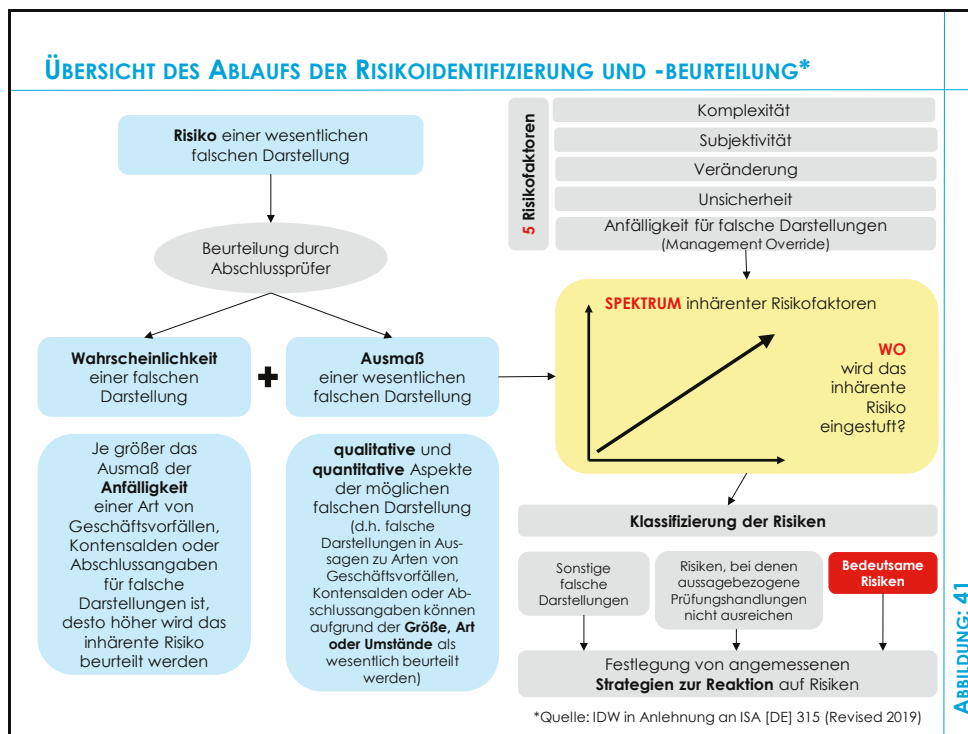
ÜBERSICHT DES ABLAUFS DER RISIKOIDENTIFIZIERUNG UND -BEURTEILUNG*

**Risiko** einer wesentlichen falschen Darstellung

Beurteilung durch Abschlussprüfer

**Wahrscheinlichkeit** einer falschen Darstellung

+

**Ausmaß** einer wesentlichen falschen Darstellung

Je größer das Ausmaß der **Anfälligkeit** einer Art von Geschäftsvorfällen, Kontensalden oder Abschlussangaben für falsche Darstellungen ist, desto höher wird das inhärente Risiko beurteilt werden

**qualitative** und **quantitative** Aspekte der möglichen falschen Darstellung (d.h. falsche Darstellungen in Aussagen zu Arten von Geschäftsvorfällen, Kontensalden oder Abschlussangaben können aufgrund der **Größe, Art oder Umstände** als wesentlich beurteilt werden)

5 Risikofaktoren

Komplexität

Subjektivität

Veränderung

Unsicherheit

Anfälligkeit für falsche Darstellungen (Management Override)

**SPEKTRUM** inhärenter Risikofaktoren

**WO** wird das inhärente Risiko eingestuft?

**Klassifizierung der Risiken**

Sonstige falsche Darstellungen

Risiken, bei denen aussagebezogene Prüfungshandlungen nicht ausreichen

**Bedeutsame Risiken**

Festlegung von angemessenen **Strategien zur Reaktion** auf Risiken

*Quelle: IDW in Anlehnung an ISA [DE] 315 (Revised 2019)

ABBILDUNG: 41